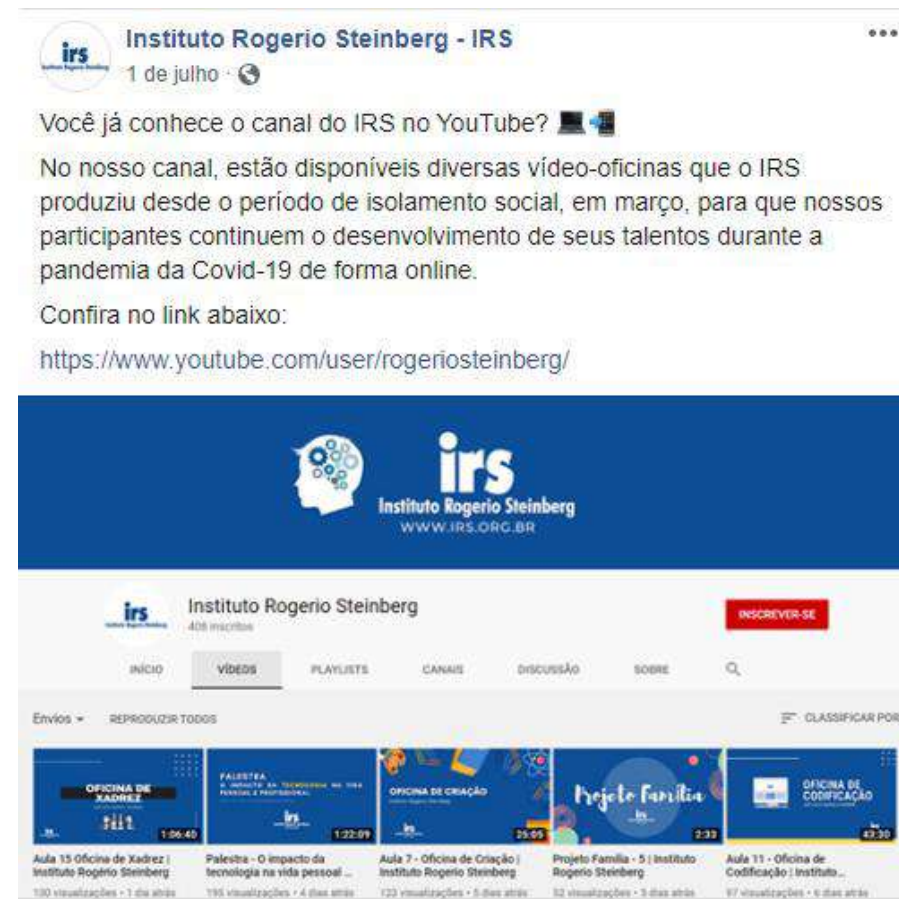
irs

Instituto Rogerio Steinberg - IRS
1 de julho ·

Você já conhece o canal do IRS no YouTube?

No nosso canal, estão disponíveis diversas vídeo-oficinas que o IRS produziu desde o período de isolamento social, em março, para que nossos participantes continuem o desenvolvimento de seus talentos durante a pandemia da Covid-19 de forma online.

Confira no link abaixo:

https://www.youtube.com/user/rogeriosteinberg/

irs
Instituto Rogerio Steinberg
WWW.IRS.ORG.BR

irs
Instituto Rogerio Steinberg
408 inscritos
INSCREVER-SE

INÍCIO VÍDEOS PLAYLISTS CANAIS DISCUSSÃO SOBRE

Envios REPRODUZIR TODOS
CLASSIFICAR POR

OFICINA DE XADREZ
1:06:40
Aula 15 Oficina de Xadrez | Instituto Rogério Steinberg
130 visualizações • 1 dia atrás

PALESTRA
O IMPACTO DA TECNOLOGIA NA VIDA PESSOAL E PROFISSIONAL
1:22:09
Palestra - O impacto da tecnologia na vida pessoal ...
195 visualizações • 4 dias atrás

OFICINA DE CRIAÇÃO
25:05
Aula 7 - Oficina de Criação | Instituto Rogério Steinberg
123 visualizações • 5 dias atrás

Projeto Família
2:33
Projeto Família - 5 | Instituto Rogerio Steinberg
52 visualizações • 3 dias atrás

OFICINA DE CODIFICAÇÃO
43:30
Aula 11 - Oficina de Codificação | Instituto...
97 visualizações • 6 dias atrás